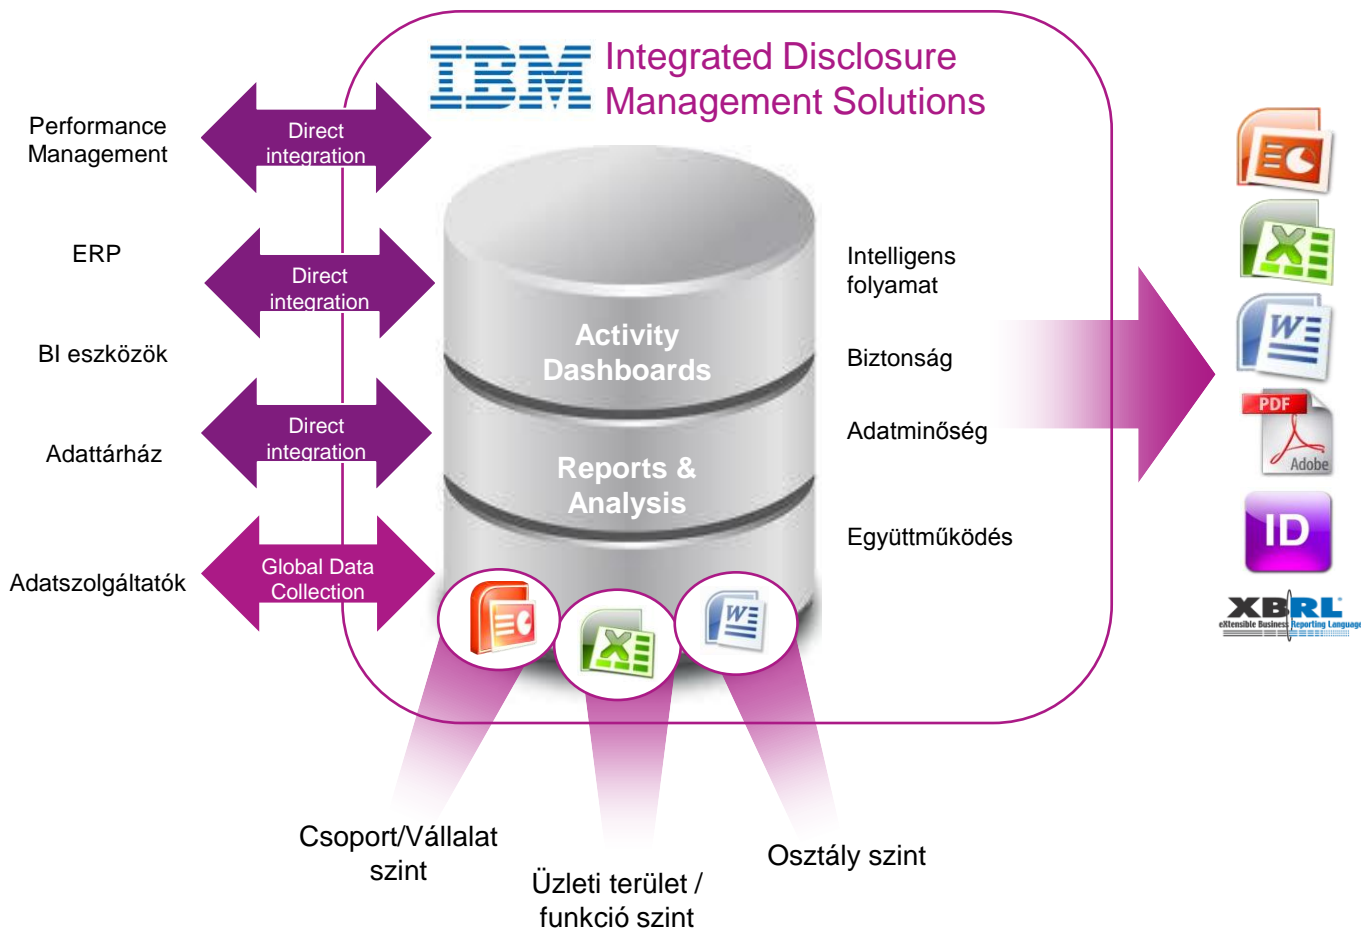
IBM Integrated Disclosure Management Solutions

Performance Management

Direct integration

ERP

Direct integration

BI eszközök

Direct integration

Adattárház

Global Data Collection

Adatszolgáltatók

Activity Dashboards

Reports & Analysis

Intelligens folyamat

Biztonság

Adatminőség

Együttműködés

PDF

Adobe

ID

XBRL
eXtensible Business Reporting Language

Csoport/Vállalat szint

Üzleti terület / funkció szint

Osztály szint